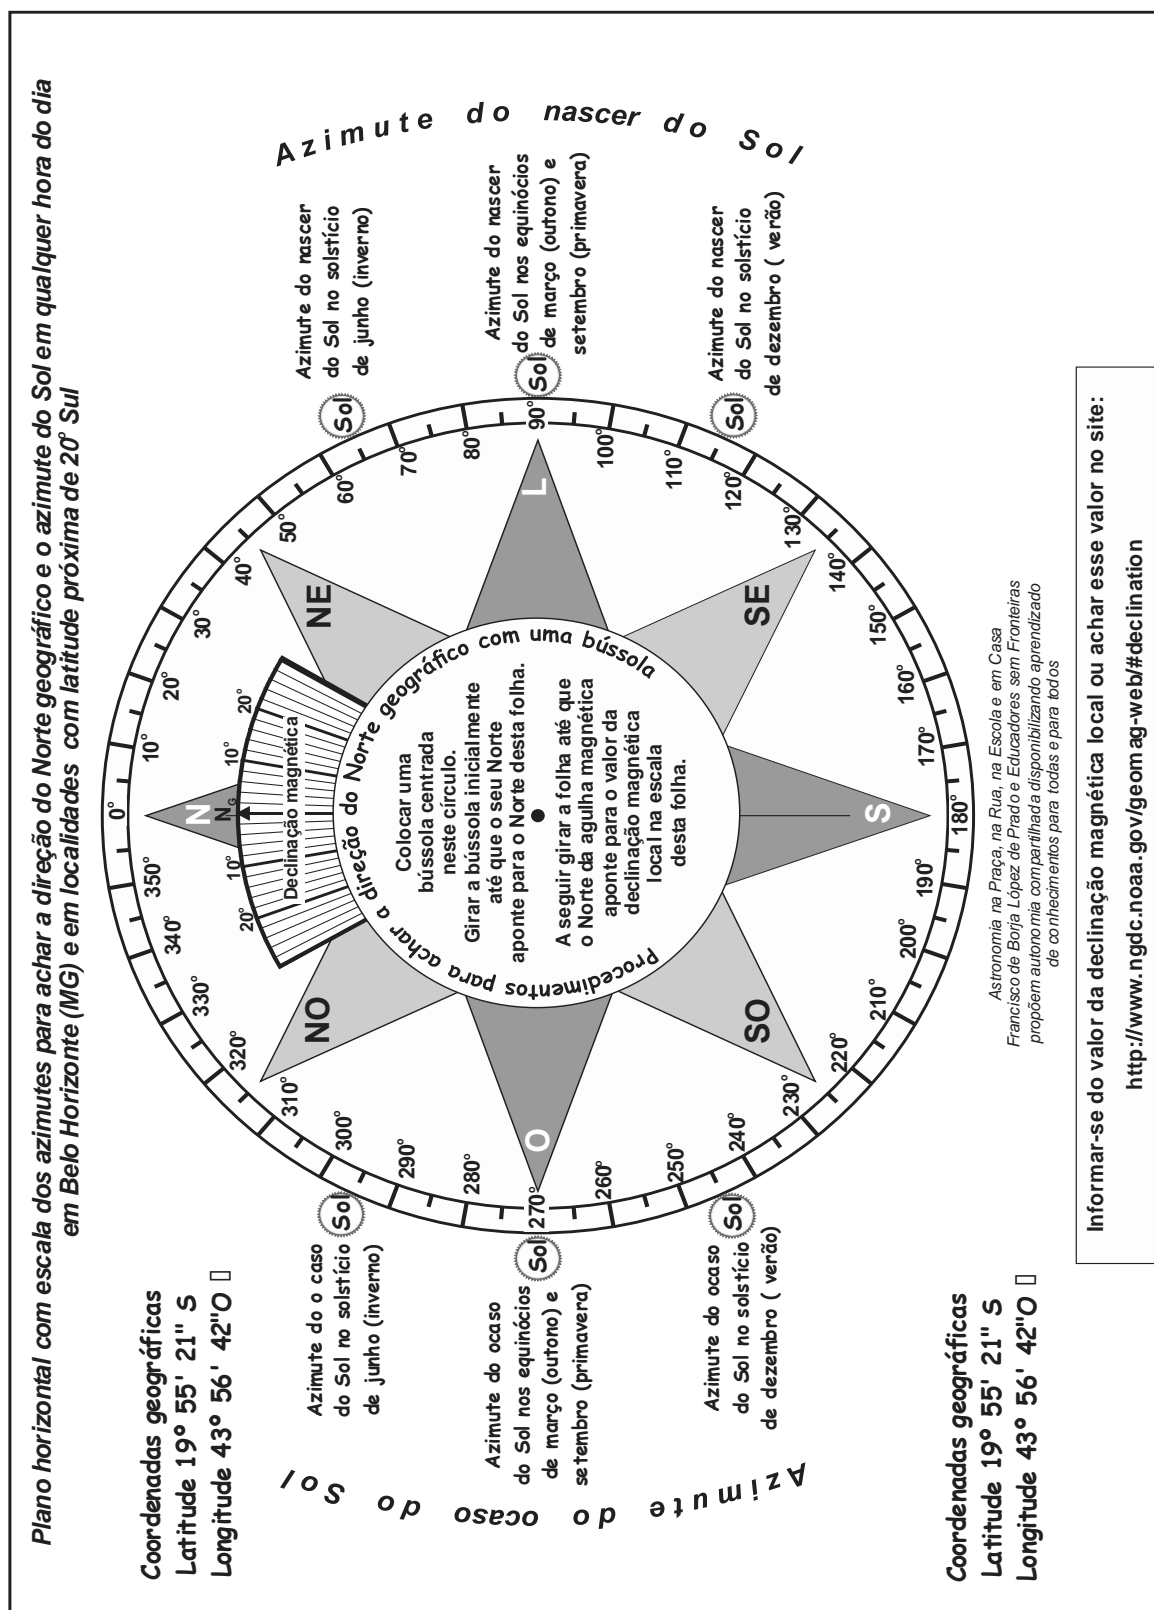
Plano horizontal com escala dos azimutes para achar a direção do Norte geográfico e o azimute do Sol em qualquer hora do dia em Belo Horizonte (MG) e em localidades com latitude próxima de 20° Sul

Azimute do nascer do Sol

Azimute do nascer do Sol no solstício de junho (inverno)

Azimute do nascer do Sol nos equinócios de março (outono) e setembro (primavera)

Azimute do nascer do Sol no solstício de dezembro ( verão)

Sol Sol Sol

Coordenadas geográficas
Latitude 19° 55' 21'' S
Longitude 43° 56' 42''O

Azimute do o caso do Sol no solstício de junho (inverno)

Azimute do ocaso do Sol nos equinócios de março (outono) e setembro (primavera)

Azimute do ocaso do Sol no solstício de dezembro ( verão)

Sol Sol Sol

Azimute do ocaso do Sol

Coordenadas geográficas
Latitude 19° 55' 21'' S
Longitude 43° 56' 42''O

0° 10° 20° 30° 40° 50° 60° 70° 80° 90° 100° 110° 120° 130° 140° 150° 160° 170° 180° 190° 200° 210° 220° 230° 240° 250° 260° 270° 280° 290° 300° 310° 320° 330° 340° 350°

N NE L SE S SO O NO

$N_G$

Declinação magnética
20 10 10 20

Procedimentos para achar a direção do Norte geográfico com uma bússola

Colocar uma bússola centrada neste círculo. Girar a bússola inicialmente até que o seu Norte aponte para o Norte desta folha.

A seguir girar a folha até que o Norte da agulha magnética aponte para o valor da declinação magnética local na escala desta folha.

Astronomia na Praça, na Rua, na Escola e em Casa
Francisco de Borja López de Prado e Educadores sem Fronteiras
propõem autonomia compartilhada disponibilizando aprendizado de conhecimentos para todas e para todos

Informar-se do valor da declinação magnética local ou achar esse valor no site:
http://www.ngdc.noaa.gov/geomag-web/#declination